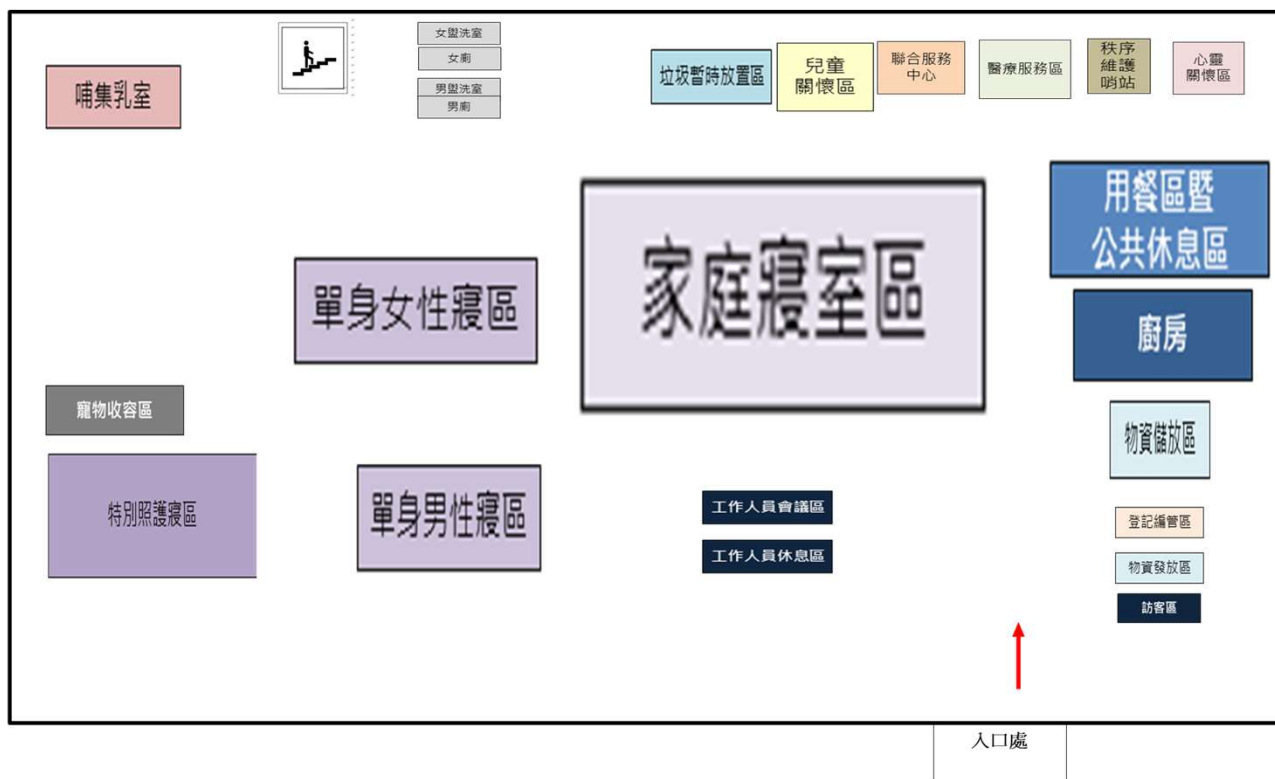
哺集乳室

女盥洗室
女廁
男盥洗室
男廁

垃圾暫時放置區

兒童關懷區

聯合服務中心

醫療服務區

秩序維護哨站

心靈關懷區

用餐區暨公共休息區

廚房

家庭寢室區

單身女性寢區

寵物收容區

特別照護寢區

單身男性寢區

工作人員會議區

工作人員休息區

物資儲放區

登記編管區

物資發放區

訪客區

入口處